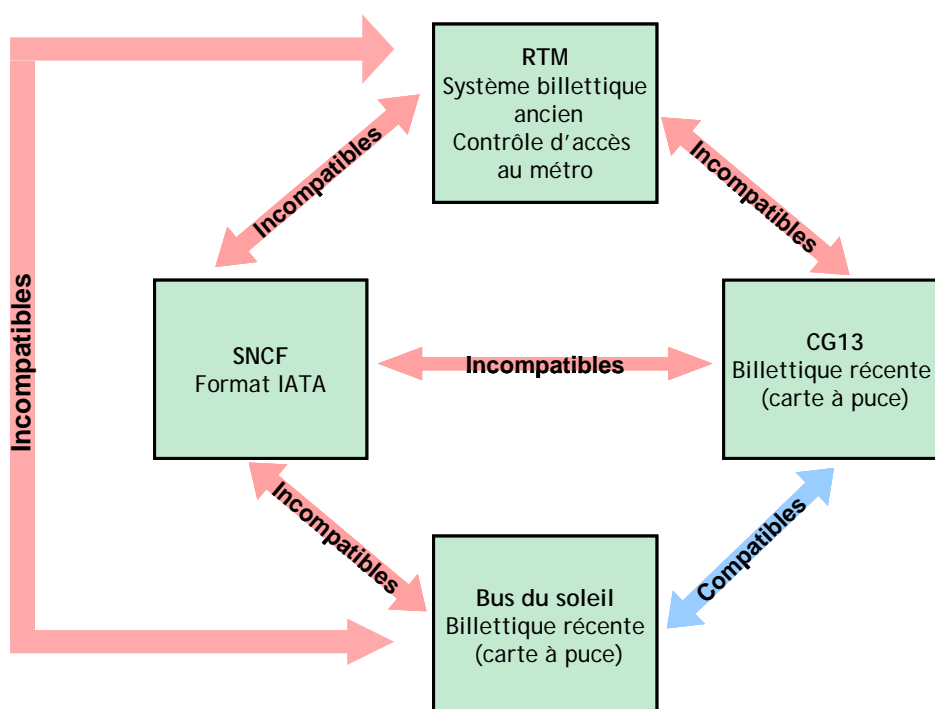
RTM
Système billettique ancien
Contrôle d'accès au métro

Incompatibles

Incompatibles

Incompatibles

SNCF
Format IATA

Incompatibles

CG13
Billettique récente (carte à puce)

Incompatibles

Compatibles

Bus du soleil
Billettique récente (carte à puce)